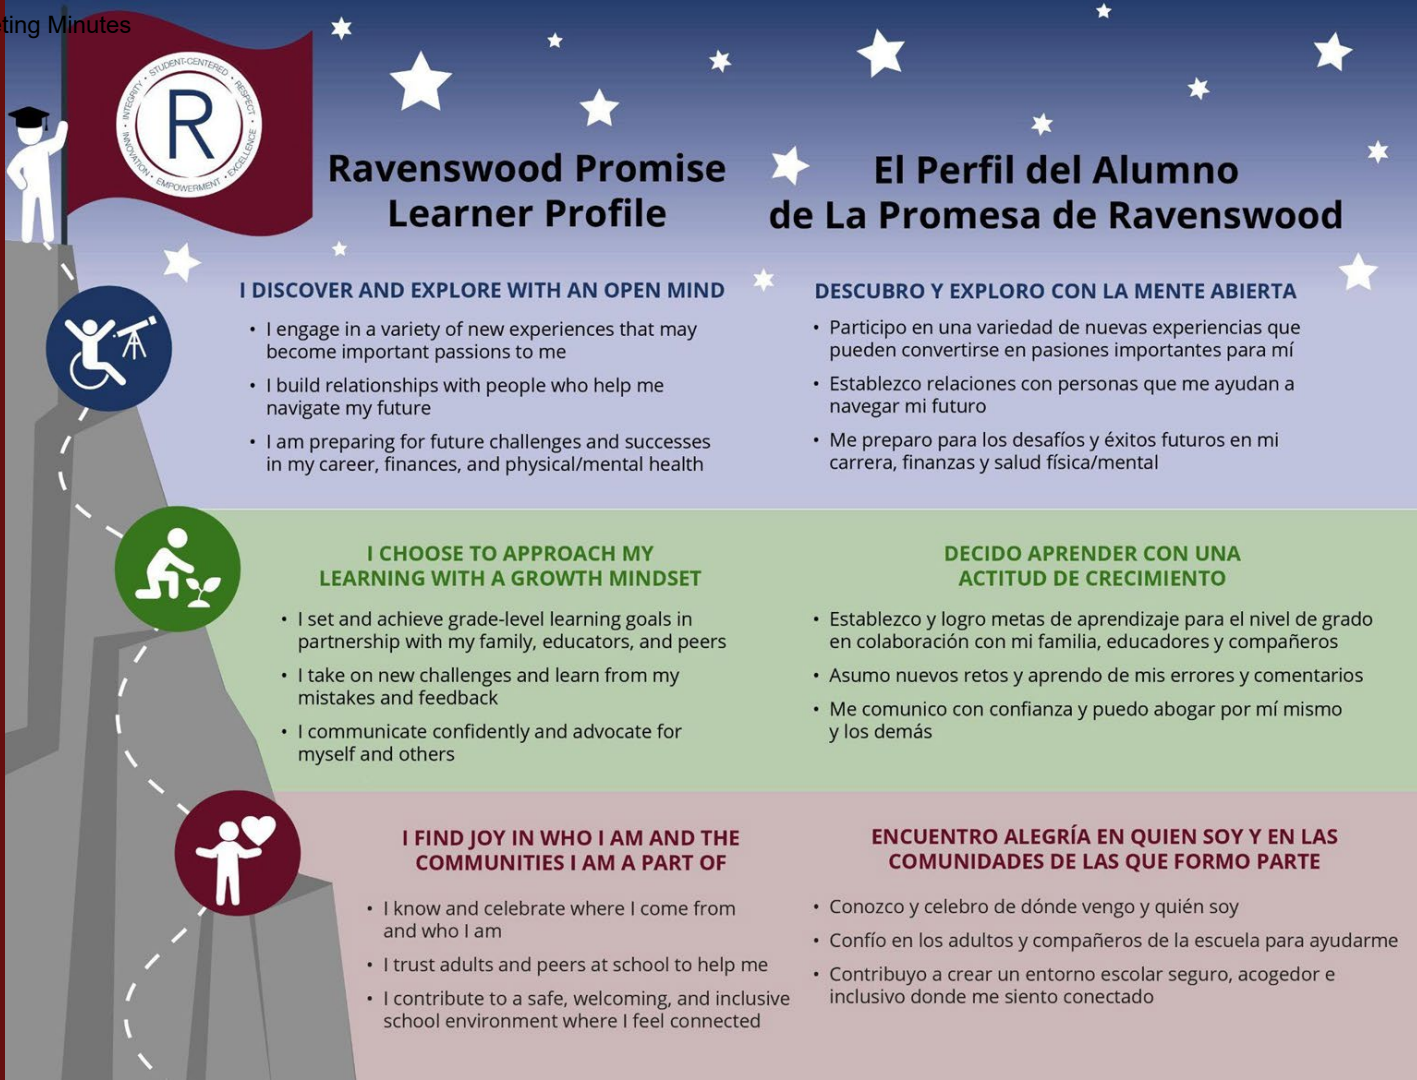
ting Minutes

R
STUDENT-CENTERED • RESPECT • EXCELLENCE • EMPOWERMENT • INNOVATION • INTEGRITY

Ravenswood Promise Learner Profile

El Perfil del Alumno de La Promesa de Ravenswood

I DISCOVER AND EXPLORE WITH AN OPEN MIND

• I engage in a variety of new experiences that may become important passions to me
• I build relationships with people who help me navigate my future
• I am preparing for future challenges and successes in my career, finances, and physical/mental health

DESCUBRO Y EXPLORO CON LA MENTE ABIERTA

• Participo en una variedad de nuevas experiencias que pueden convertirse en pasiones importantes para mí
• Establezco relaciones con personas que me ayudan a navegar mi futuro
• Me preparo para los desafíos y éxitos futuros en mi carrera, finanzas y salud física/mental

I CHOOSE TO APPROACH MY LEARNING WITH A GROWTH MINDSET

• I set and achieve grade-level learning goals in partnership with my family, educators, and peers
• I take on new challenges and learn from my mistakes and feedback
• I communicate confidently and advocate for myself and others

DECIDO APRENDER CON UNA ACTITUD DE CRECIMIENTO

• Establezco y logro metas de aprendizaje para el nivel de grado en colaboración con mi familia, educadores y compañeros
• Asumo nuevos retos y aprendo de mis errores y comentarios
• Me comunico con confianza y puedo abogar por mí mismo y los demás

I FIND JOY IN WHO I AM AND THE COMMUNITIES I AM A PART OF

• I know and celebrate where I come from and who I am
• I trust adults and peers at school to help me
• I contribute to a safe, welcoming, and inclusive school environment where I feel connected

ENCUENTRO ALEGRÍA EN QUIEN SOY Y EN LAS COMUNIDADES DE LAS QUE FORMO PARTE

• Conozco y celebro de dónde vengo y quién soy
• Confío en los adultos y compañeros de la escuela para ayudarme
• Contribuyo a crear un entorno escolar seguro, acogedor e inclusivo donde me siento conectado